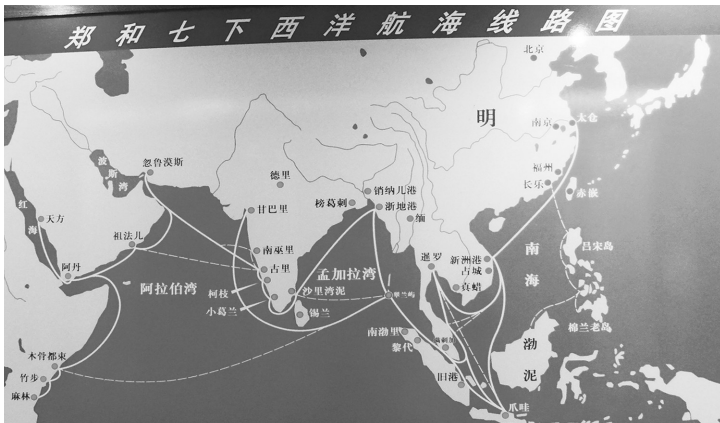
郑和七下西洋航海线路图

北京

明

南京
太仓

福州
长乐
赤嵌

忽鲁谟斯
波斯湾
德里
红海
天方
甘巴里
榜葛剌
锁纳儿港
浙地港
缅
祖法儿
南巫里
阿丹
古里
阿拉伯湾
孟加拉湾
柯枝
沙里湾泥
小葛兰
锡兰
翠兰屿
暹罗
新洲港
古城
真蜡
南海
吕宋岛
南渤里
满剌加
黎代
旧港
渤泥
柳兰老岛
木骨都束
竹步
麻林
爪哇